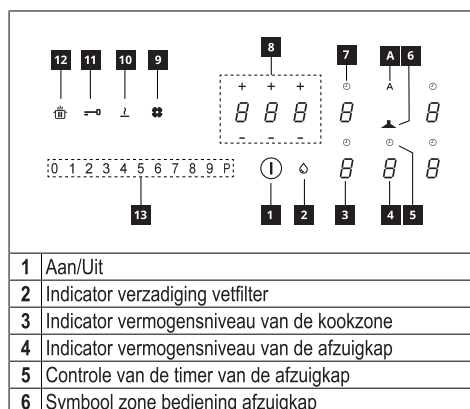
12 11 10 9

8

+ + +
8 8 8
– – –

7 A 6

A

8 8

0 1 2 3 4 5 6 7 8 9 P

13

1 2 3 4 5

8 8 8

| 1 | Aan/Uit |
|---|---|
| 2 | Indicator verzadiging vetfilter |
| 3 | Indicator vermogensniveau van de kookzone |
| 4 | Indicator vermogensniveau van de afzuigkap |
| 5 | Controle van de timer van de afzuigkap |
| 6 | Symbool zone bediening afzuigkap |